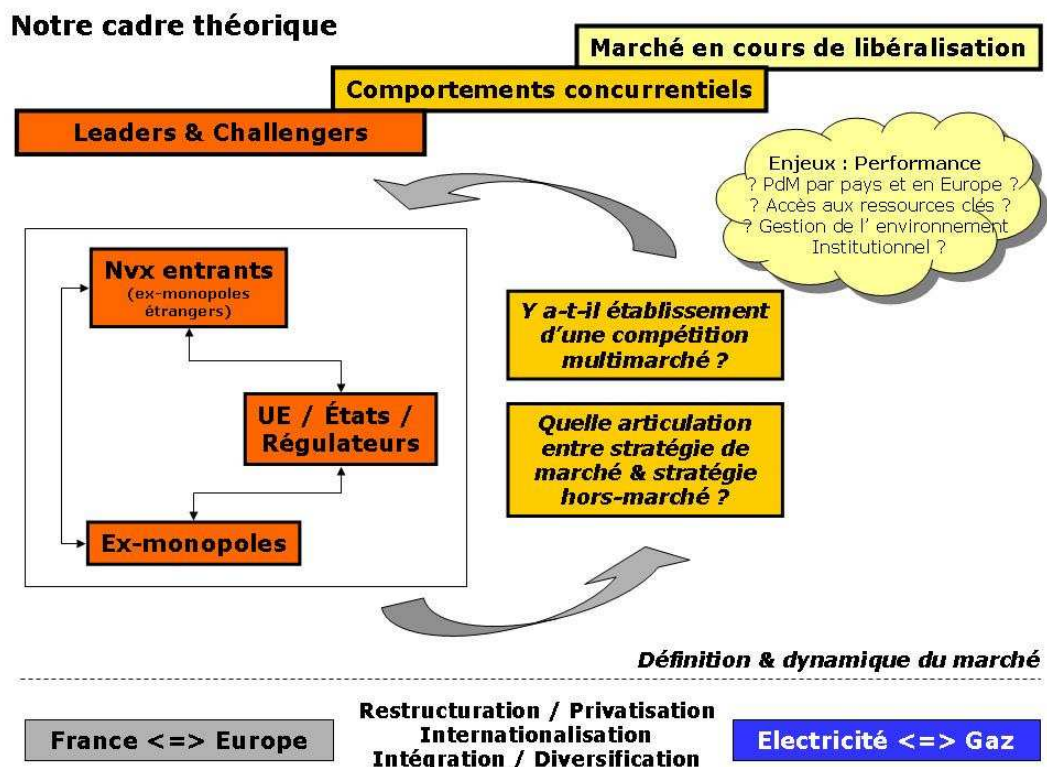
Notre cadre théorique

Marché en cours de libéralisation

Comportements concurrentiels

Leaders & Challengers

Enjeux : Performance
? PdM par pays et en Europe ?
? Accès aux ressources clés ?
? Gestion de l' environnement Institutionnel ?

Nvx entrants
(ex-monopoles étrangers)

UE / États / Régulateurs

Ex-monopoles

Y a-t-il établissement d'une compétition multimarché ?

Quelle articulation entre stratégie de marché & stratégie hors-marché ?

Définition & dynamique du marché

France <=> Europe

Restructuration / Privatisation
Internationalisation
Intégration / Diversification

Electricité <=> Gaz